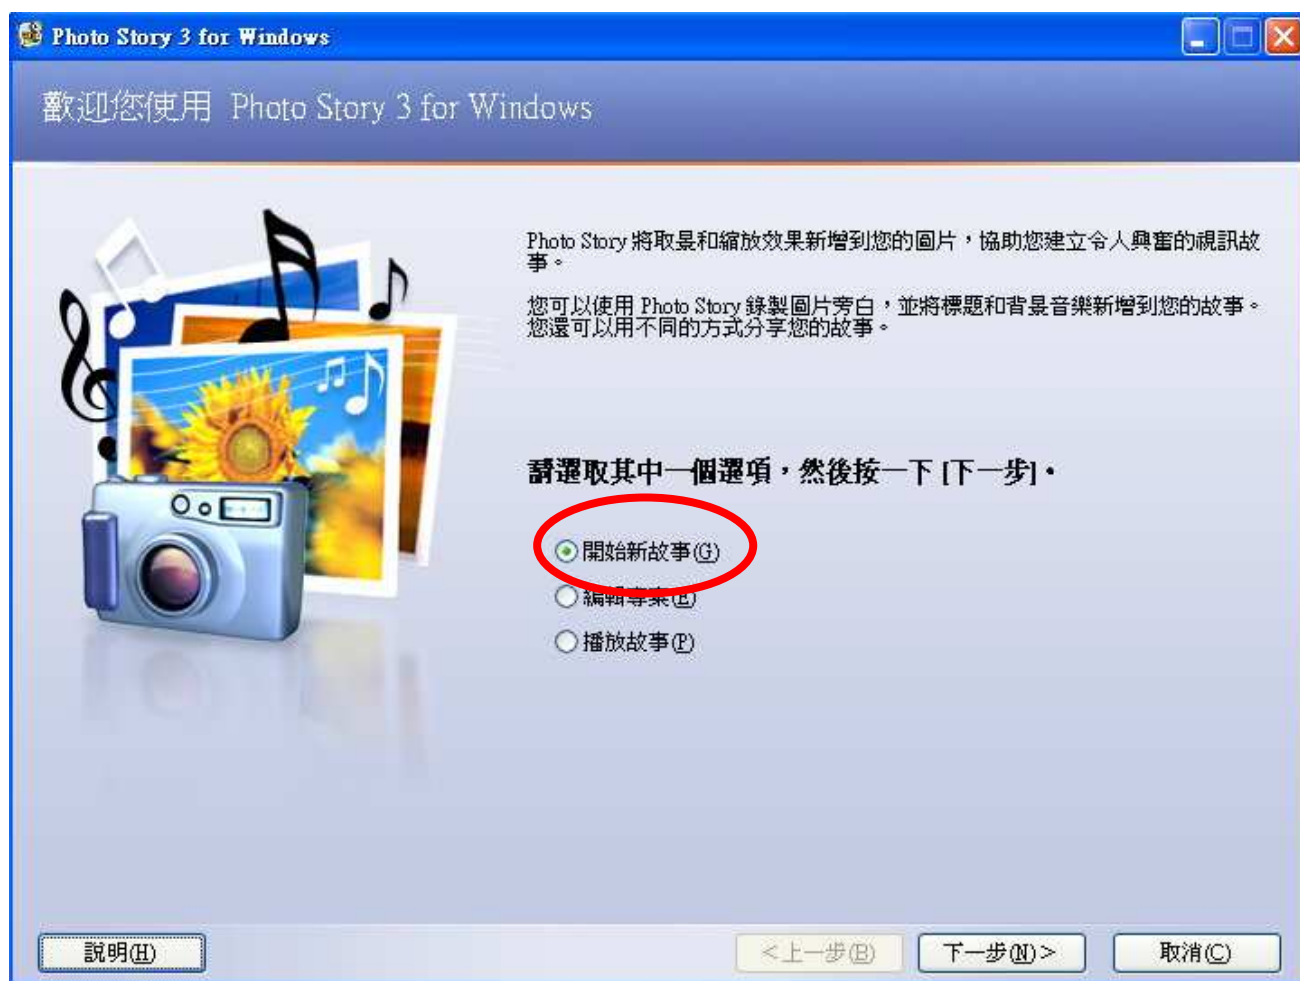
Photo Story 3 for Windows

歡迎您使用 Photo Story 3 for Windows

Photo Story 將取景和縮放效果新增到您的圖片，協助您建立令人興奮的視訊故事。

您可以使用 Photo Story 錄製圖片旁白，並將標題和背景音樂新增到您的故事。您還可以用不同的方式分享您的故事。

請選取其中一個選項，然後按一下 [下一步]。

開始新故事(G)
編輯專案(E)
播放故事(P)

說明(H)
< 上一步(B)
下一步(N) >
取消(C)